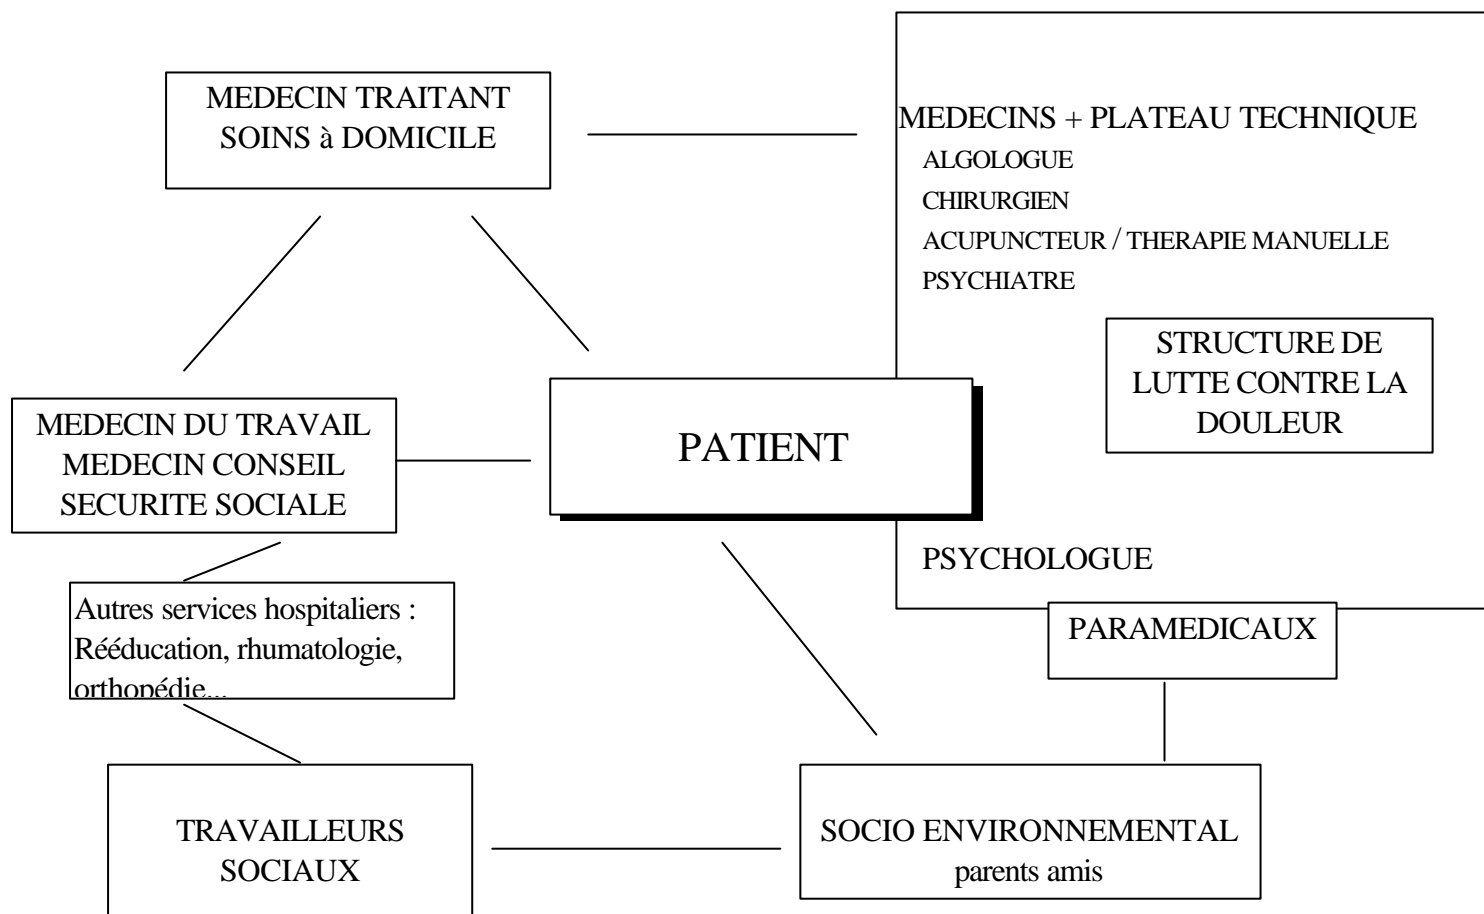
MEDECIN TRAITANT
SOINS à DOMICILE

MEDECINS + PLATEAU TECHNIQUE
ALGOLOGUE
CHIRURGIEN
ACUPUNCTEUR / THERAPIE MANUELLE
PSYCHIATRE

STRUCTURE DE LUTTE CONTRE LA DOULEUR

MEDECIN DU TRAVAIL
MEDECIN CONSEIL
SECURITE SOCIALE

PATIENT

PSYCHOLOGUE

Autres services hospitaliers :
Rééducation, rhumatologie, orthopédie...

PARAMEDICAUX

TRAVAILLEURS SOCIAUX

SOCIO ENVIRONNEMENTAL
parents amis